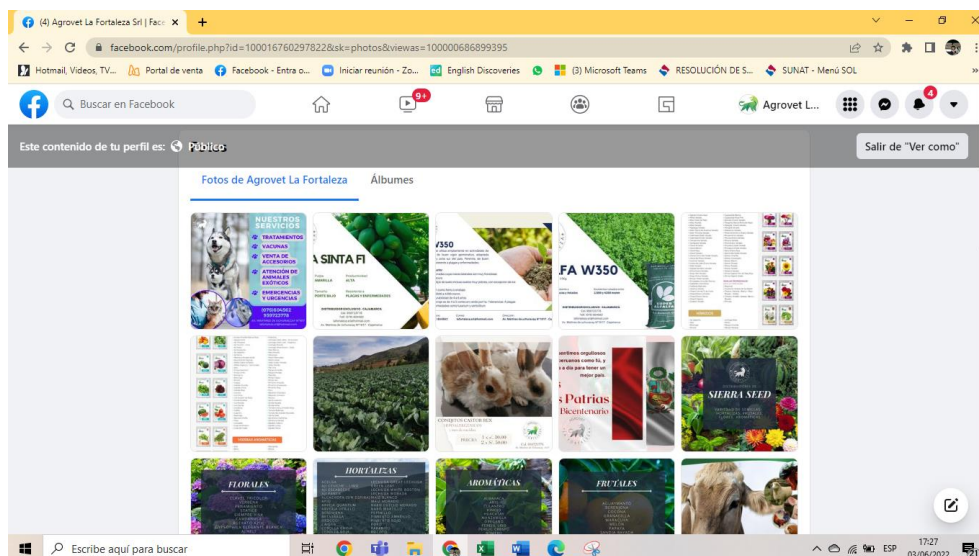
(4) Agrovet La Fortaleza Srl | Face ×
facebook.com/profile.php?id=100016760297822&sk=photos&viewas=100000686899395
Hotmail, Videos, TV... Portal de venta Facebook - Entra o... Iniciar reunión - Zo... English Discoveries (3) Microsoft Teams RESOLUCIÓN DE S... SUNAT - Menú SOL
Buscar en Facebook
9+
Agrovet L...
4
Este contenido de tu perfil es: Público
Salir de "Ver como"
Fotos de Agrovet La Fortaleza Álbumes

NUESTROS SERVICIOS
TRATAMIENTOS
VACUNAS
VENTA DE ACCESORIOS
ATENCIÓN DE ANIMALES EXÓTICOS
EMERGENCIAS Y URGENCIAS

A SINTA FI
W350
FA W350
Patrias
Bicentenario
SIERRA SEED
FLORALES
HORTALIZAS
AROMÁTICAS
FRUTALES

Escribe aquí para buscar
ESP
17:27
03/06/2022